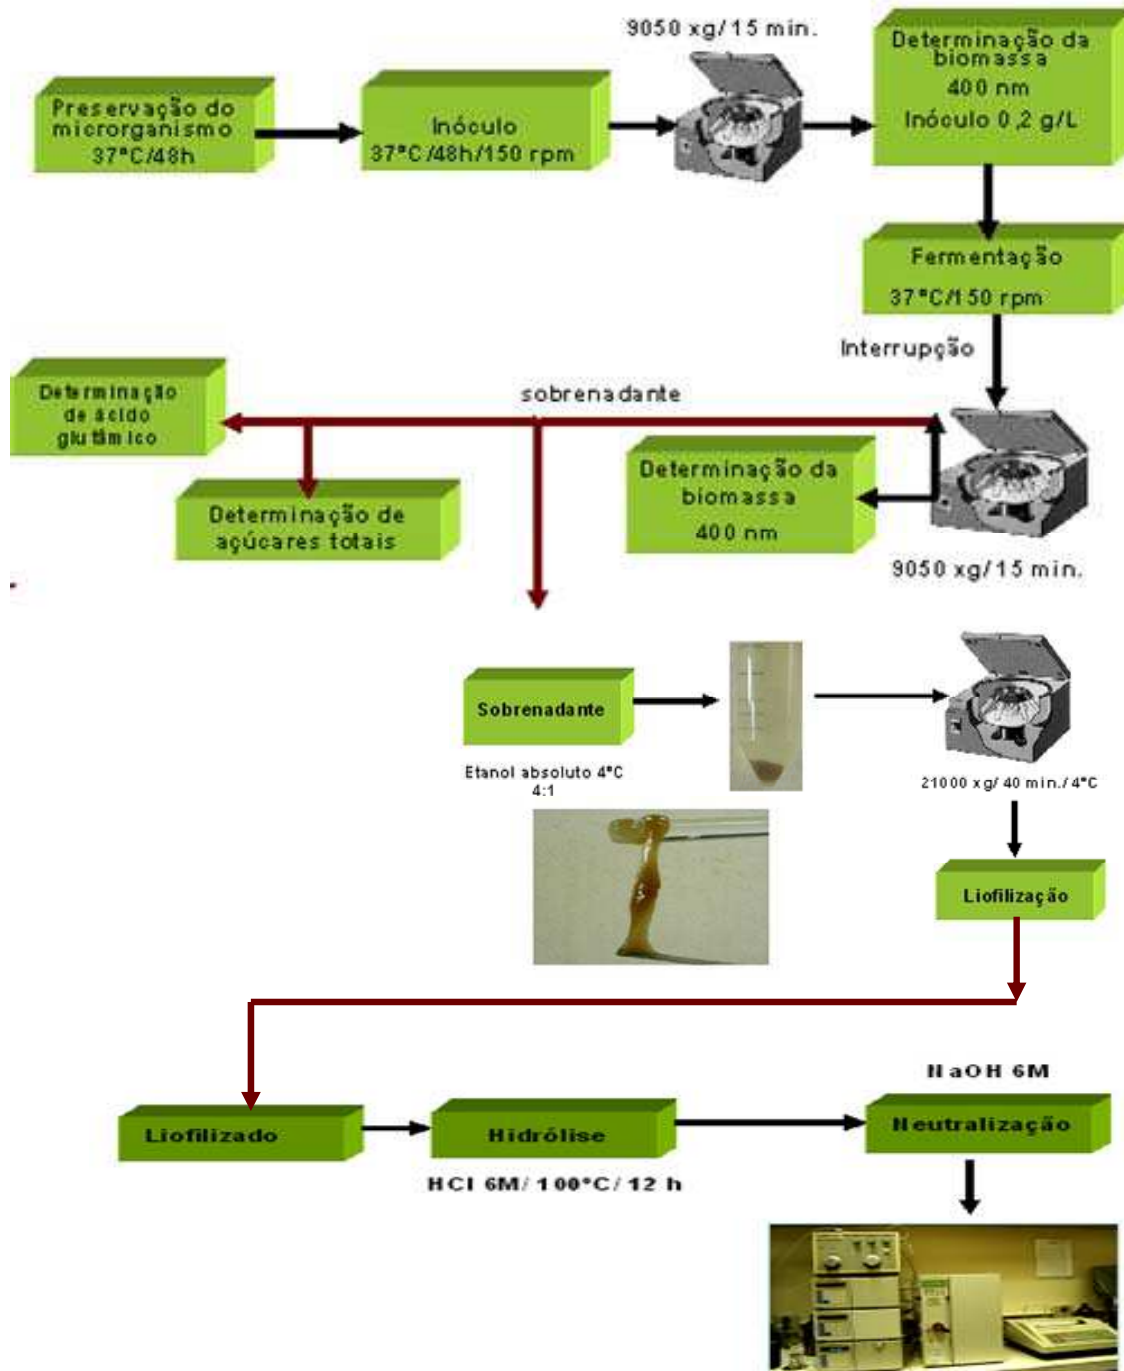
9050 xg/15 min.

Preservação do microrganismo 37°C/48h

Inóculo 37°C/48h/150 rpm

Determinação da biomassa 400 nm Inóculo 0,2 g/L

Fermentação 37°C/150 rpm

Interrupção

sobrenadante

Determinação de ácido glutâmico

Determinação de açúcares totais

Determinação da biomassa 400 nm

9050 xg/15 min.

Sobrenadante

Etanol absoluto 4°C 4:1

21000 xg/ 40 min./ 4°C

Liofilização

Liofilizado

Hidrólise

HCl 6M/ 100°C/ 12 h

NaOH 6M

Neutralização